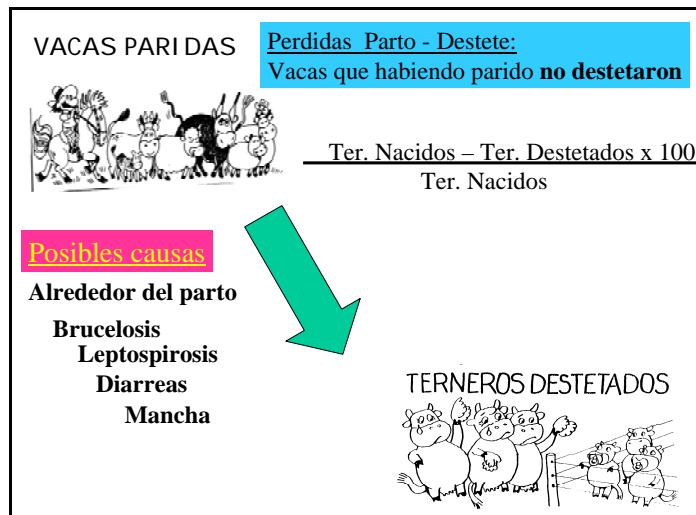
VACAS PARIDAS

Perdidas Parto - Destete:
Vacas que habiendo parido **no destetaron**

$\frac{\text{Ter. Nacidos – Ter. Destetados x 100}}{\text{Ter. Nacidos}}$

Posibles causas

Alrededor del parto

Brucelosis
Leptospirosis
Diarreas
Mancha

TERNEROS DESTETADOS